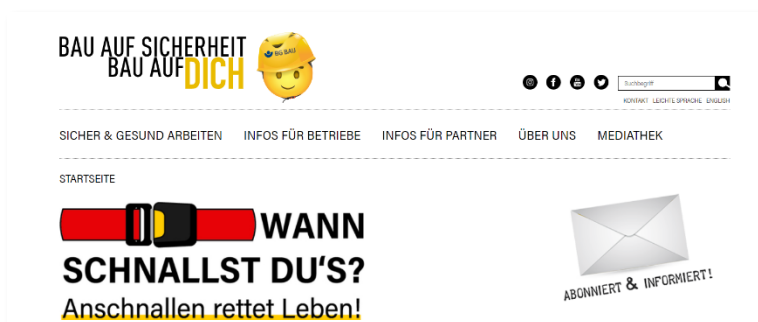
BAU AUF SICHERHEIT
BAU AUF DICH

BG BAU

Suchbegriff

KONTAKT LEICHTE SPRACHE ENGLISH

SICHER & GESUND ARBEITEN INFOS FÜR BETRIEBE INFOS FÜR PARTNER ÜBER UNS MEDIATHEK

STARTSEITE

WANN SCHNALLST DU'S?
Anschnallen rettet Leben!

ABONNIERT & INFORMIERT!